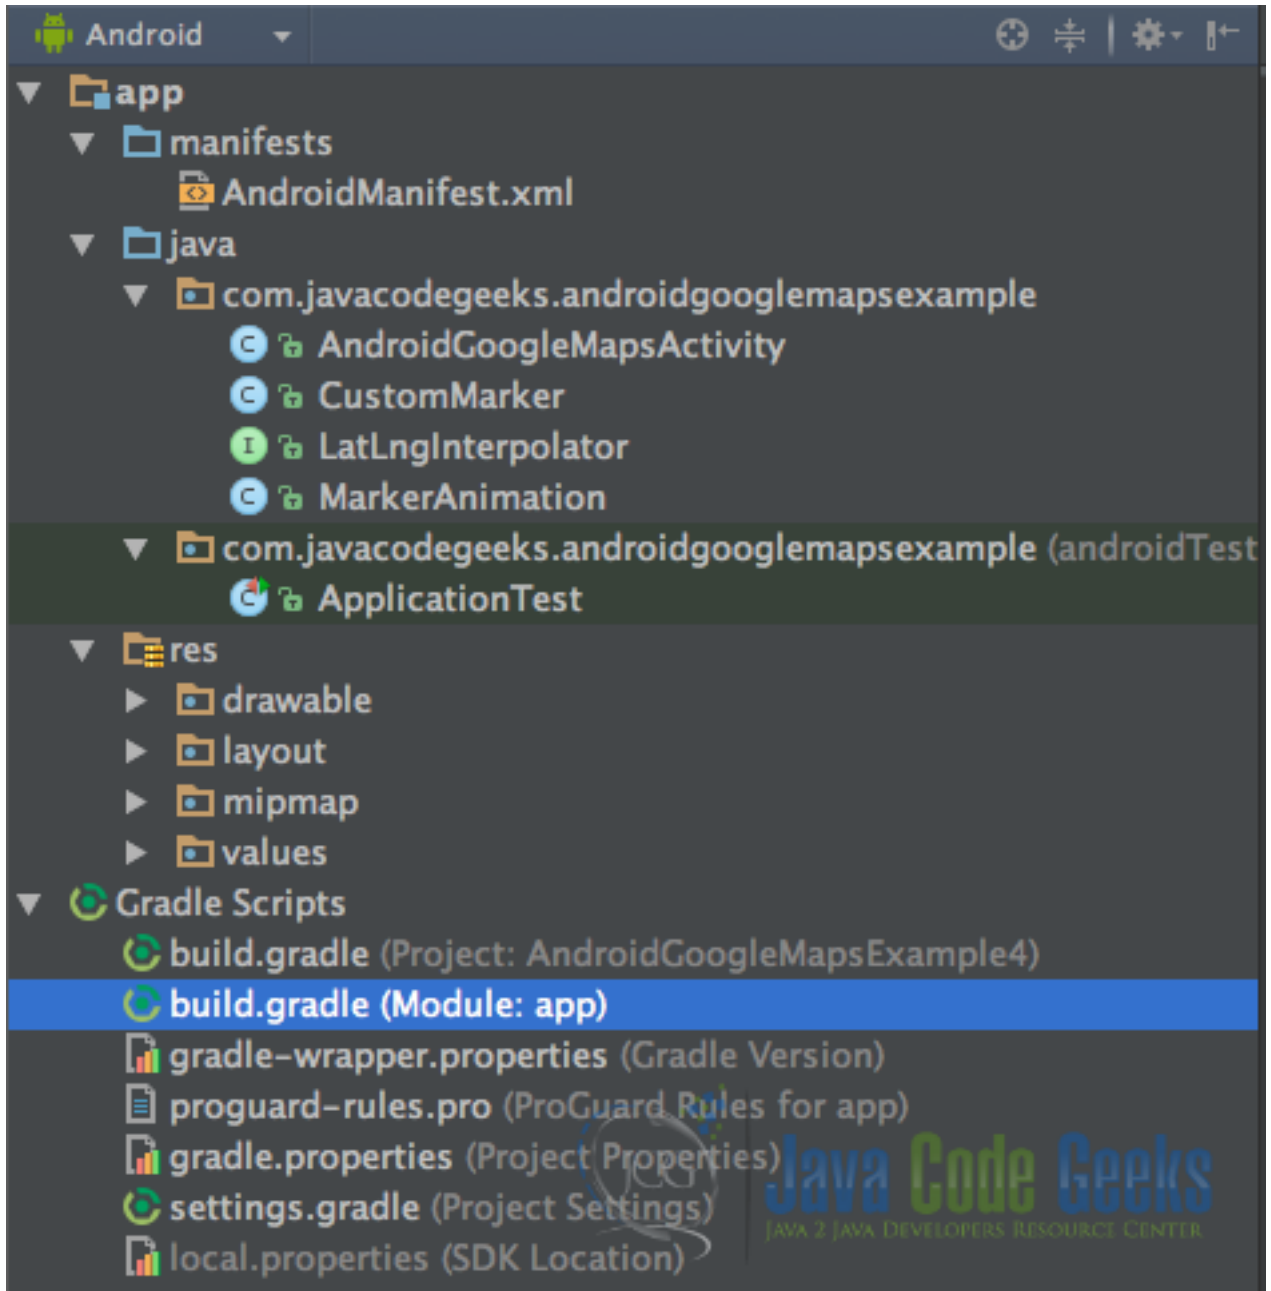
Android

app
manifests
AndroidManifest.xml
java
com.javacodegeeks.androidgooglemapsexample
AndroidGoogleMapsActivity
CustomMarker
LatLngInterpolator
MarkerAnimation
com.javacodegeeks.androidgooglemapsexample (androidTest
ApplicationTest
res
drawable
layout
mipmap
values
Gradle Scripts
build.gradle (Project: AndroidGoogleMapsExample4)
build.gradle (Module: app)
gradle-wrapper.properties (Gradle Version)
proguard-rules.pro (ProGuard Rules for app)
gradle.properties (Project Properties)
settings.gradle (Project Settings)
local.properties (SDK Location)

Java Code Geeks
JAVA 2 JAVA DEVELOPERS RESOURCE CENTER